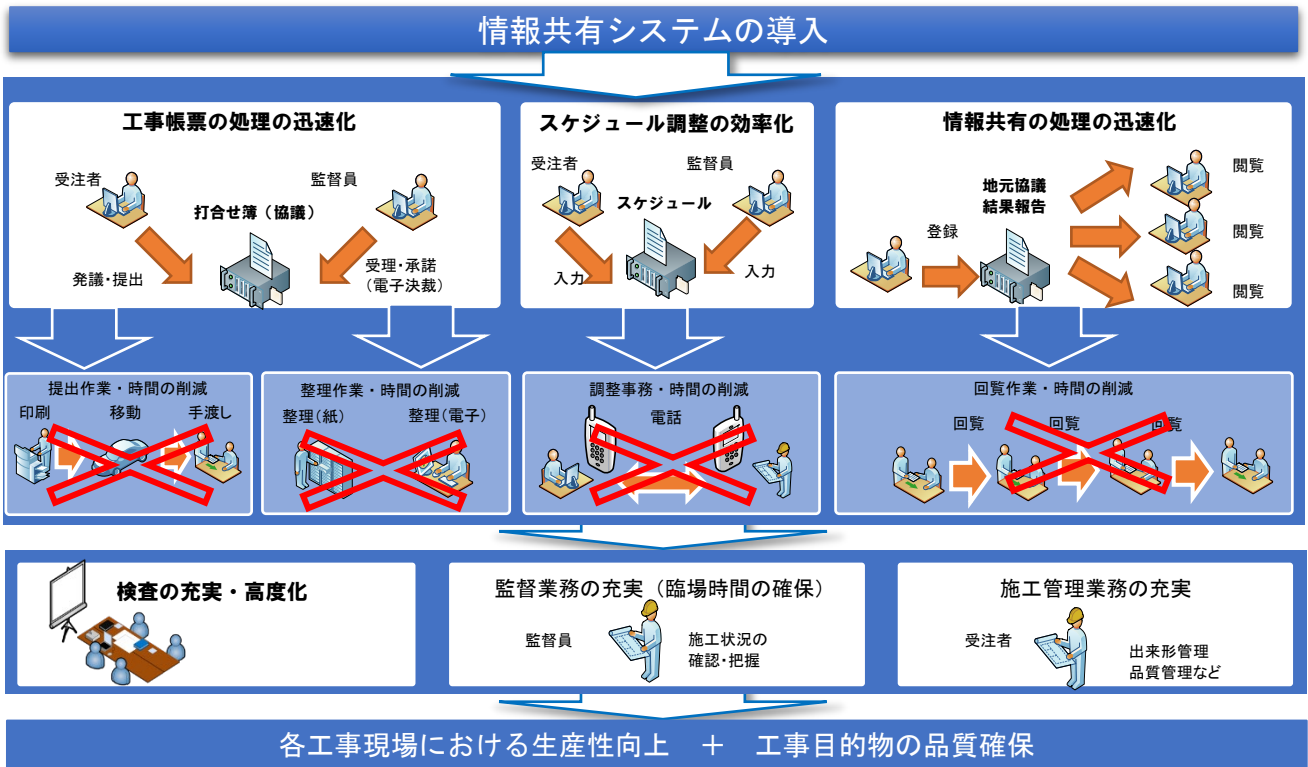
情報共有システムの導入

工事帳票の処理の迅速化

受注者

監督員

打合せ簿（協議）

発議・提出

受理・承諾（電子決裁）

スケジュール調整の効率化

受注者

監督員

スケジュール

入力

入力

情報共有の処理の迅速化

地元協議結果報告

登録

閲覧

閲覧

閲覧

提出作業・時間の削減

印刷

移動

手渡し

整理作業・時間の削減

整理（紙）

整理（電子）

調整事務・時間の削減

電話

回覧作業・時間の削減

回覧

回覧

回覧

検査の充実・高度化

監督業務の充実（臨場時間の確保）

監督員

施工状況の確認・把握

施工管理業務の充実

受注者

出来形管理
品質管理など

各工事現場における生産性向上　＋　工事目的物の品質確保